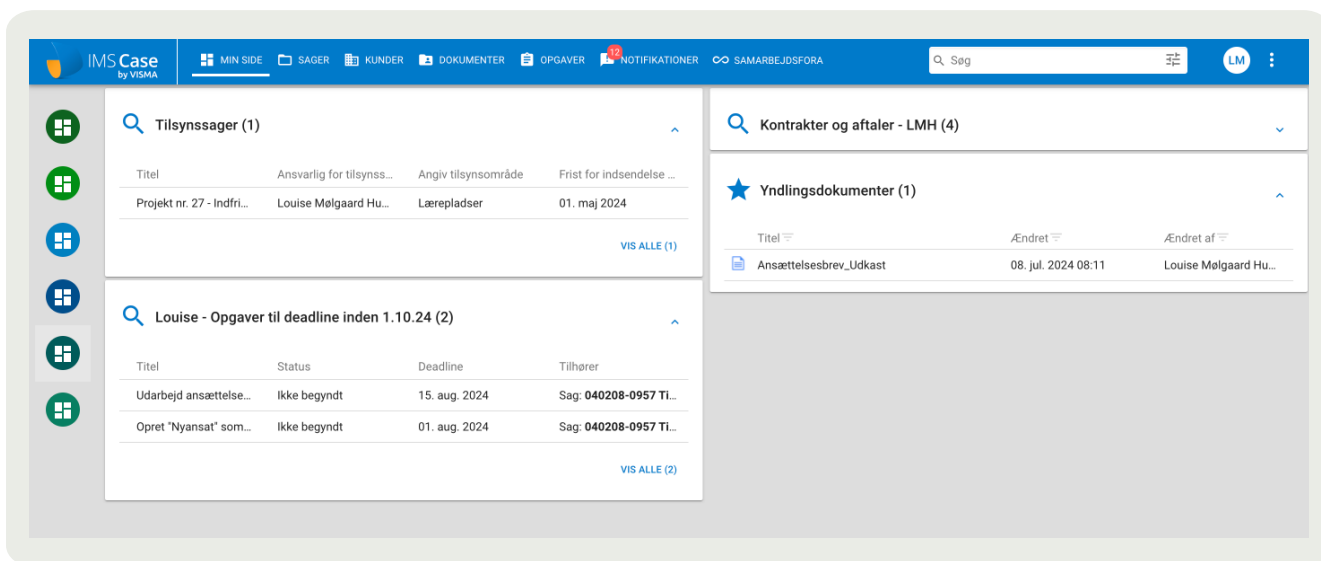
IMS Case by VISMA

MIN SIDE  SAGER  KUNDER  DOKUMENTER  OPGAVER  12 NOTIFIKATIONER  SAMARBEJDSFORA

Søg

LM

Tilsynssager (1)

| Titel | Ansvarlig for tilsynss... | Angiv tilsynsområde | Frist for indsendelse ... |
|---|---|---|---|
| Projekt nr. 27 - Indfri... | Louise Mølgaard Hu... | Lærepladser | 01. maj 2024 |

VIS ALLE (1)

Louise - Opgaver til deadline inden 1.10.24 (2)

| Titel | Status | Deadline | Tilhører |
|---|---|---|---|
| Udarbejd ansættelse... | Ikke begyndt | 15. aug. 2024 | Sag: **040208-0957 Ti...** |
| Opret "Nyansat" som... | Ikke begyndt | 01. aug. 2024 | Sag: **040208-0957 Ti...** |

VIS ALLE (2)

Kontrakter og aftaler - LMH (4)

Yndlingsdokumenter (1)

| Titel | Ændret | Ændret af |
|---|---|---|
| Ansættelsesbrev_Udkast | 08. jul. 2024 08:11 | Louise Mølgaard Hu... |